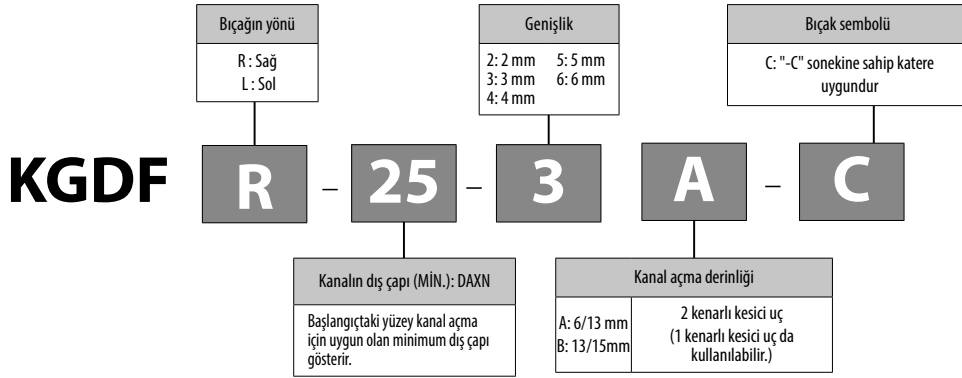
Bıçağın yönü

R : Sağ
L : Sol

Genişlik

2: 2 mm
3: 3 mm
4: 4 mm
5: 5 mm
6: 6 mm

Bıçak sembolü

C: "-C" sonekine sahip katere uygundur

KGDF R – 25 – 3 A – C

Kanalın dış çapı (MİN.): DAXN

Başlangıçtaki yüzey kanal açma için uygun olan minimum dış çapı gösterir.

Kanal açma derinliği

A: 6/13 mm
B: 13/15mm

2 kenarlı kesici uç
(1 kenarlı kesici uç da kullanılabilir.)